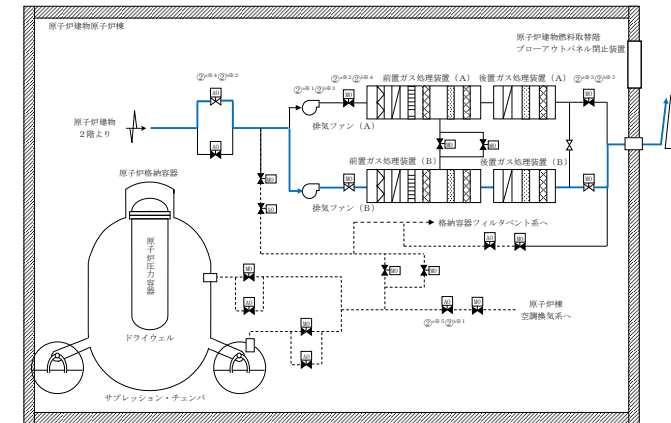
原子炉建物原子炉棟

原子炉建物燃料取替階
ブローアウトパネル閉止装置

②※4②※2

②※1②※3

②※2②※4

前置ガス処理装置（A）

後置ガス処理装置（A）

②※3②※5

MO

AO

原子炉建物
2階より

排気ファン（A）

前置ガス処理装置（B）

後置ガス処理装置（B）

原子炉格納容器

排気ファン（B）

格納容器フィルタベント系へ

原子炉圧力容器

原子炉棟
空調換気系へ

②※5②※1

ドライウェル

サプレッション・チェンバ